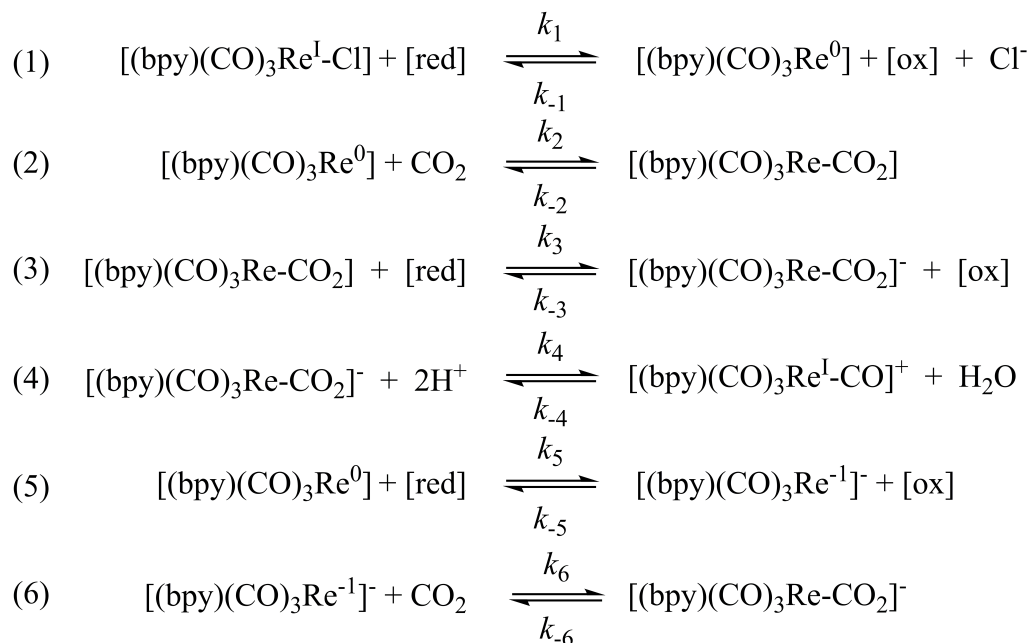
(1) $[(bpy)(CO)_3Re^I\text{-}Cl] + [red] \underset{k_{-1}}{\overset{k_1}{\rightleftharpoons}} [(bpy)(CO)_3Re^0] + [ox] + Cl^-$

(2) $[(bpy)(CO)_3Re^0] + CO_2 \underset{k_{-2}}{\overset{k_2}{\rightleftharpoons}} [(bpy)(CO)_3Re\text{-}CO_2]$

(3) $[(bpy)(CO)_3Re\text{-}CO_2] + [red] \underset{k_{-3}}{\overset{k_3}{\rightleftharpoons}} [(bpy)(CO)_3Re\text{-}CO_2]^- + [ox]$

(4) $[(bpy)(CO)_3Re\text{-}CO_2]^- + 2H^+ \underset{k_{-4}}{\overset{k_4}{\rightleftharpoons}} [(bpy)(CO)_3Re^I\text{-}CO]^+ + H_2O$

(5) $[(bpy)(CO)_3Re^0] + [red] \underset{k_{-5}}{\overset{k_5}{\rightleftharpoons}} [(bpy)(CO)_3Re^{-1}]^- + [ox]$

(6) $[(bpy)(CO)_3Re^{-1}]^- + CO_2 \underset{k_{-6}}{\overset{k_6}{\rightleftharpoons}} [(bpy)(CO)_3Re\text{-}CO_2]^-$